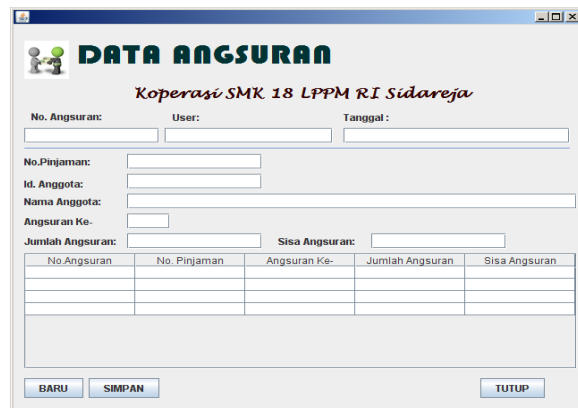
DATA ANGSURAN

Koperasi SMK 18 LPPM RI Sidareja

No. Angsuran:

User:

Tanggal :

No.Pinjaman:

Id. Anggota:

Nama Anggota:

Angsuran Ke-

Jumlah Angsuran:

Sisa Angsuran:

| No.Angsuran | No. Pinjaman | Angsuran Ke- | Jumlah Angsuran | Sisa Angsuran |
|---|---|---|---|---|
| | | | | |
| | | | | |
| | | | | |
| | | | | |

BARU

SIMPAN

TUTUP